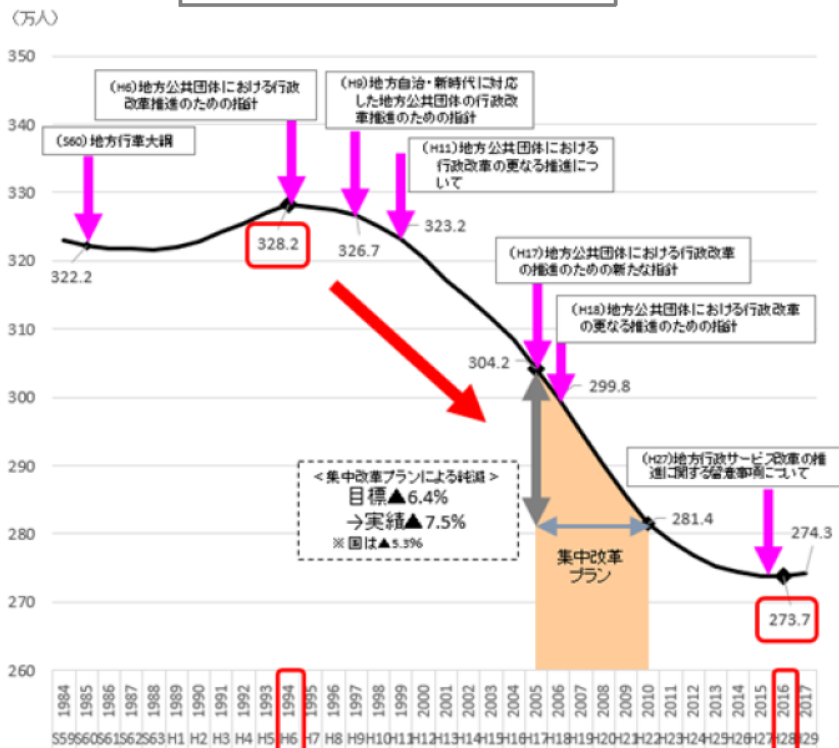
（万人）

350
340
330
320
310
300
290
280
270
260

（S60）地方行革大綱

（H6）地方公共団体における行政改革推進のための指針

（H9）地方自治・新時代に対応した地方公共団体の行政改革推進のための指針

（H11）地方公共団体における行政改革の更なる推進について

（H17）地方公共団体における行政改革の推進のための新たな指針

（H18）地方公共団体における行政改革の更なる推進のための指針

（H27）地方行政サービス改革の推進に関する留意事項について

322.2
328.2
326.7
323.2
304.2
299.8
281.4
273.7
274.3

＜集中改革プランによる純減＞
目標▲6.4%
→実績▲7.5%
※国は▲5.3%

集中改革プラン

1984 1985 1986 1987 1988 1989 1990 1991 1992 1993 1994 1995 1996 1997 1998 1999 2000 2001 2002 2003 2004 2005 2006 2007 2008 2009 2010 2011 2012 2013 2014 2015 2016 2017

S59 S60 S61 S62 S63 H1 H2 H3 H4 H5 H6 H7 H8 H9 H10 H11 H12 H13 H14 H15 H16 H17 H18 H19 H20 H21 H22 H23 H24 H25 H26 H27 H28 H29